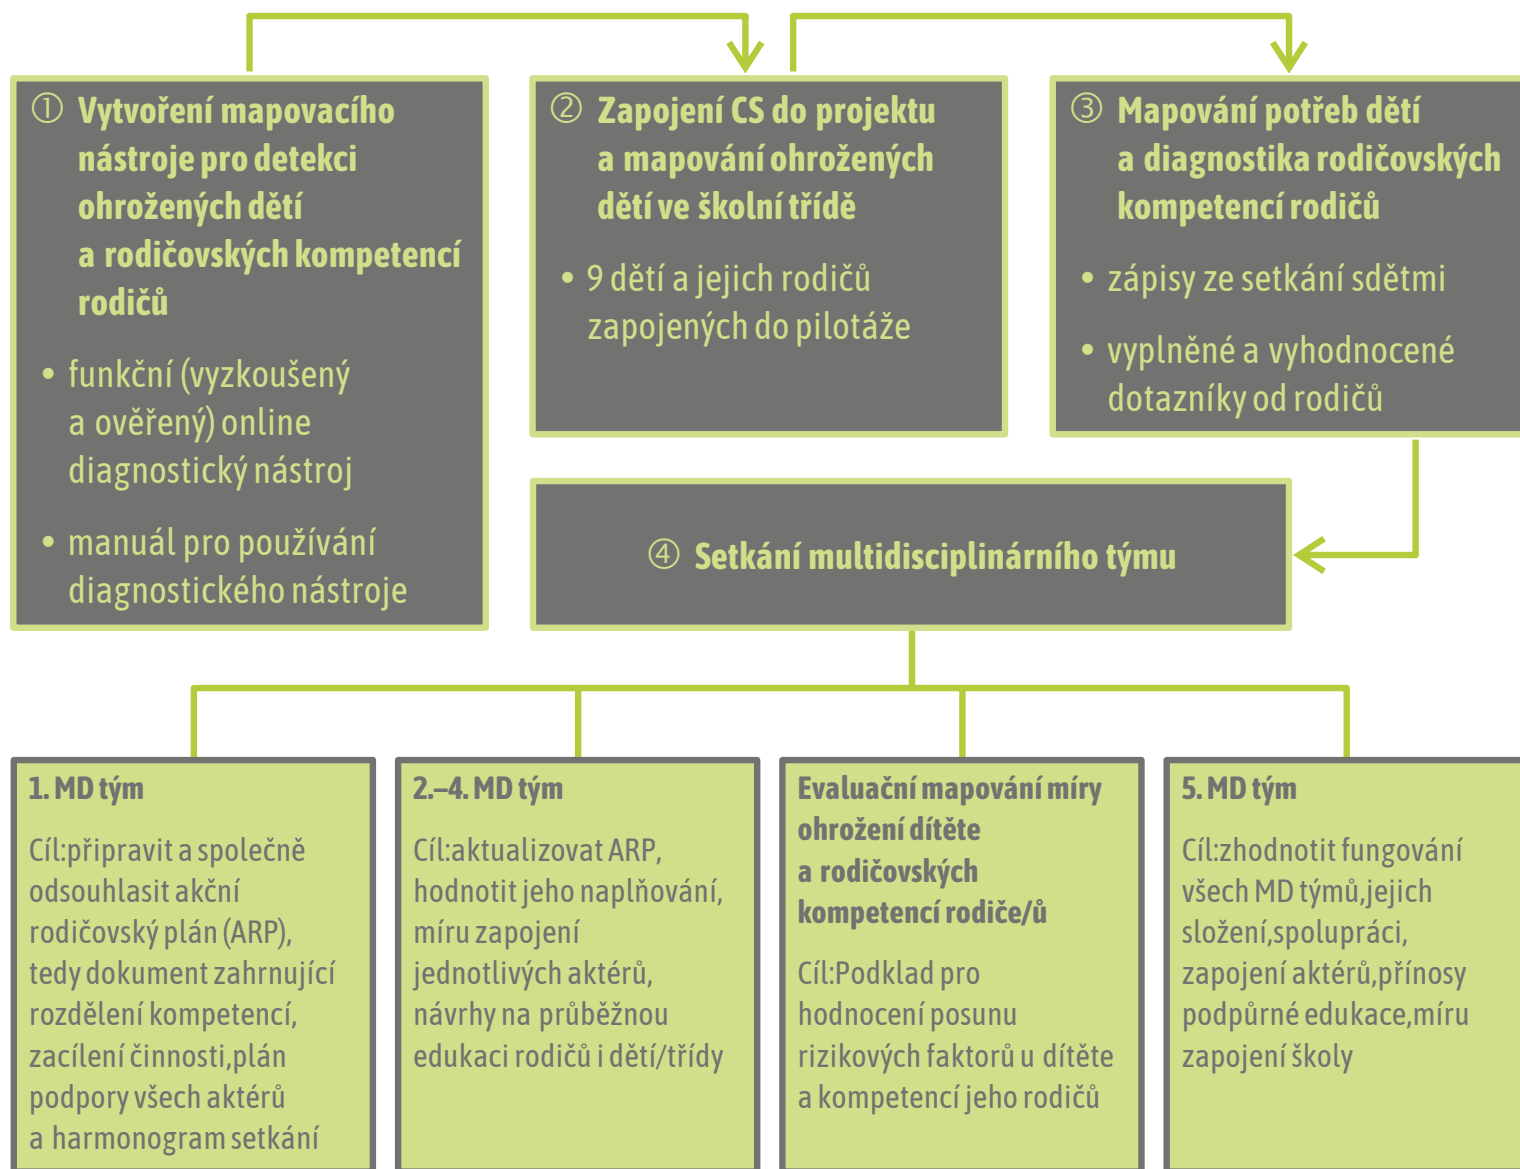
① Vytvoření mapovacího nástroje pro detekci ohrožených dětí a rodičovských kompetencí rodičů

• funkční (vyzkoušený a ověřený) online diagnostický nástroj

• manuál pro používání diagnostického nástroje

② Zapojení CS do projektu a mapování ohrožených dětí ve školní třídě

• 9 dětí a jejich rodičů zapojených do pilotáže

③ Mapování potřeb dětí a diagnostika rodičovských kompetencí rodičů

• zápisy ze setkání sdětmi

• vyplněné a vyhodnocené dotazníky od rodičů

④ Setkání multidisciplinárního týmu

1. MD tým

Cíl:připravit a společně odsouhlasit akční rodičovský plán (ARP), tedy dokument zahrnující rozdělení kompetencí, zacílení činnosti,plán podpory všech aktérů a harmonogram setkání

2.–4. MD tým

Cíl:aktualizovat ARP, hodnotit jeho naplňování, míru zapojení jednotlivých aktérů, návrhy na průběžnou edukaci rodičů i dětí/třídy

Evaluační mapování míry ohrožení dítěte a rodičovských kompetencí rodiče/ů

Cíl:Podklad pro hodnocení posunu rizikových faktorů u dítěte a kompetencí jeho rodičů

5. MD tým

Cíl:zhodnotit fungování všech MD týmů,jejich složení,spolupráci, zapojení aktérů,přínosy podpůrné edukace,míru zapojení školy